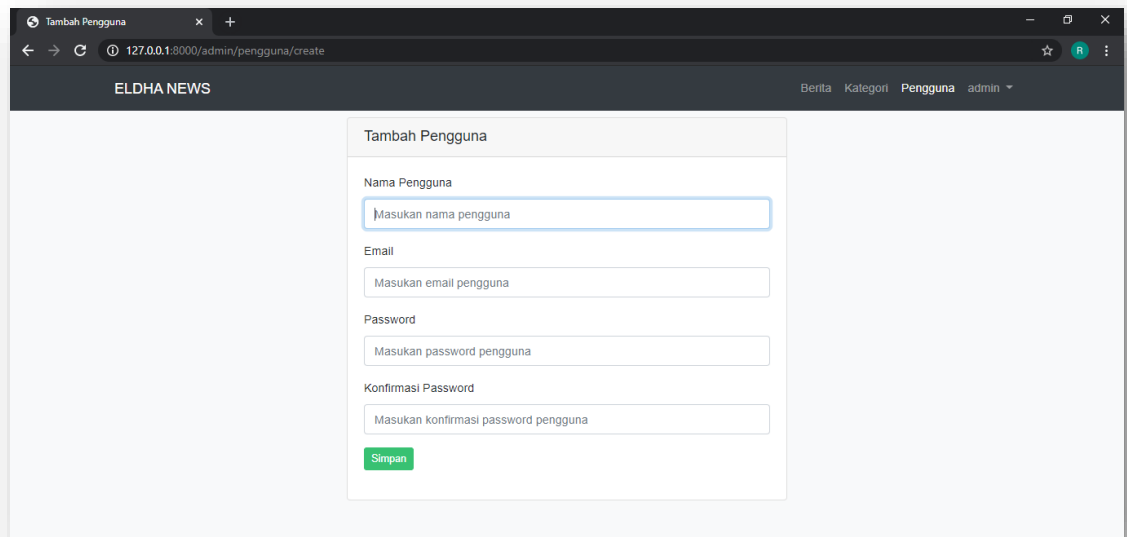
Tambah Pengguna ×

127.0.0.1:8000/admin/pengguna/create

R

ELDHA NEWS

Berita Kategori Pengguna admin

Tambah Pengguna

Nama Pengguna

Masukan nama pengguna

Email

Masukan email pengguna

Password

Masukan password pengguna

Konfirmasi Password

Masukan konfirmasi password pengguna

Simpan